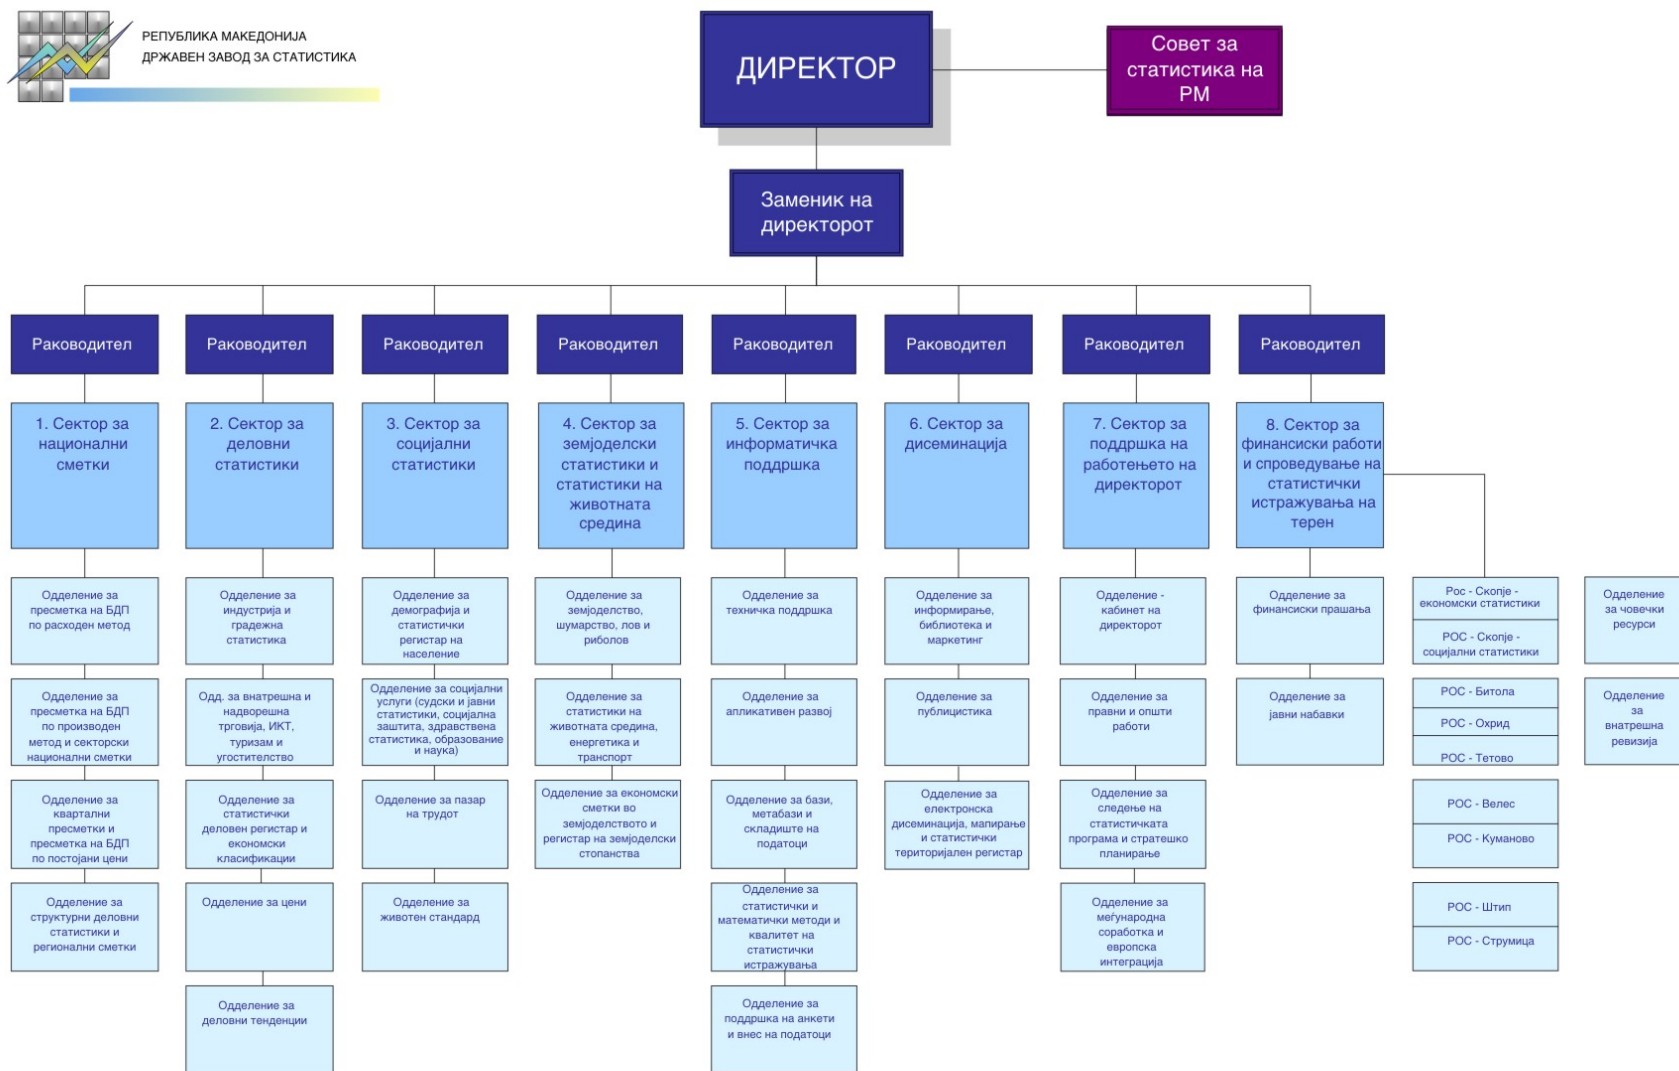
РЕПУБЛИКА МАКЕДОНИЈА
ДРЖАВЕН ЗАВОД ЗА СТАТИСТИКА

ДИРЕКТОР

Совет за статистика на РМ

Заменик на директорот

Раководител
1. Сектор за национални сметки
Одделение за пресметка на БДП по расходен метод
Одделение за пресметка на БДП по производен метод и секторски национални сметки
Одделение за квартални пресметки и пресметка на БДП по постојани цени
Одделение за структурни деловни статистики и регионални сметки

Раководител
2. Сектор за деловни статистики
Одделение за индустрија и градежна статистика
Одд. за внатрешна и надворешна трговија, ИКТ, туризам и угостителство
Одделение за статистички деловен регистар и економски класификации
Одделение за цени
Одделение за деловни тенденции

Раководител
3. Сектор за социјални статистики
Одделение за демографија и статистички регистар на население
Одделение за социјални услуги (судски и јавни статистики, социјална заштита, здравствена статистика, образование и наука)
Одделение за пазар на трудот
Одделение за животен стандард

Раководител
4. Сектор за земјоделски статистики и статистики на животната средина
Одделение за земјоделство, шумарство, лов и риболов
Одделение за статистики на животната средина, енергетика и транспорт
Одделение за економски сметки во земјоделството и регистар на земјоделски стопанства

Раководител
5. Сектор за информатичка поддршка
Одделение за техничка поддршка
Одделение за апликативен развој
Одделение за бази, метабази и складиште на податоци
Одделение за статистички и математички методи и квалитет на статистички истражувања
Одделение за поддршка на анкети и внес на податоци

Раководител
6. Сектор за дисеминација
Одделение за информирање, библиотека и маркетинг
Одделение за публицистика
Одделение за електронска дисеминација, мапирање и статистички територијален регистар

Раководител
7. Сектор за поддршка на работењето на директорот
Одделение - кабинет на директорот
Одделение за правни и општи работи
Одделение за следење на статистичката програма и стратешко планирање
Одделение за меѓународна соработка и европска интеграција

Раководител
8. Сектор за финансиски работи и спроведување на статистички истражувања на терен
Одделение за финансиски прашања
Одделение за јавни набавки

Рос - Скопје - економски статистики
РОС - Скопје - социјални статистики
РОС - Битола
РОС - Охрид
РОС - Тетово
РОС - Велес
РОС - Куманово
РОС - Штип
РОС - Струмица

Одделение за човечки ресурси
Одделение за внатрешна ревизија